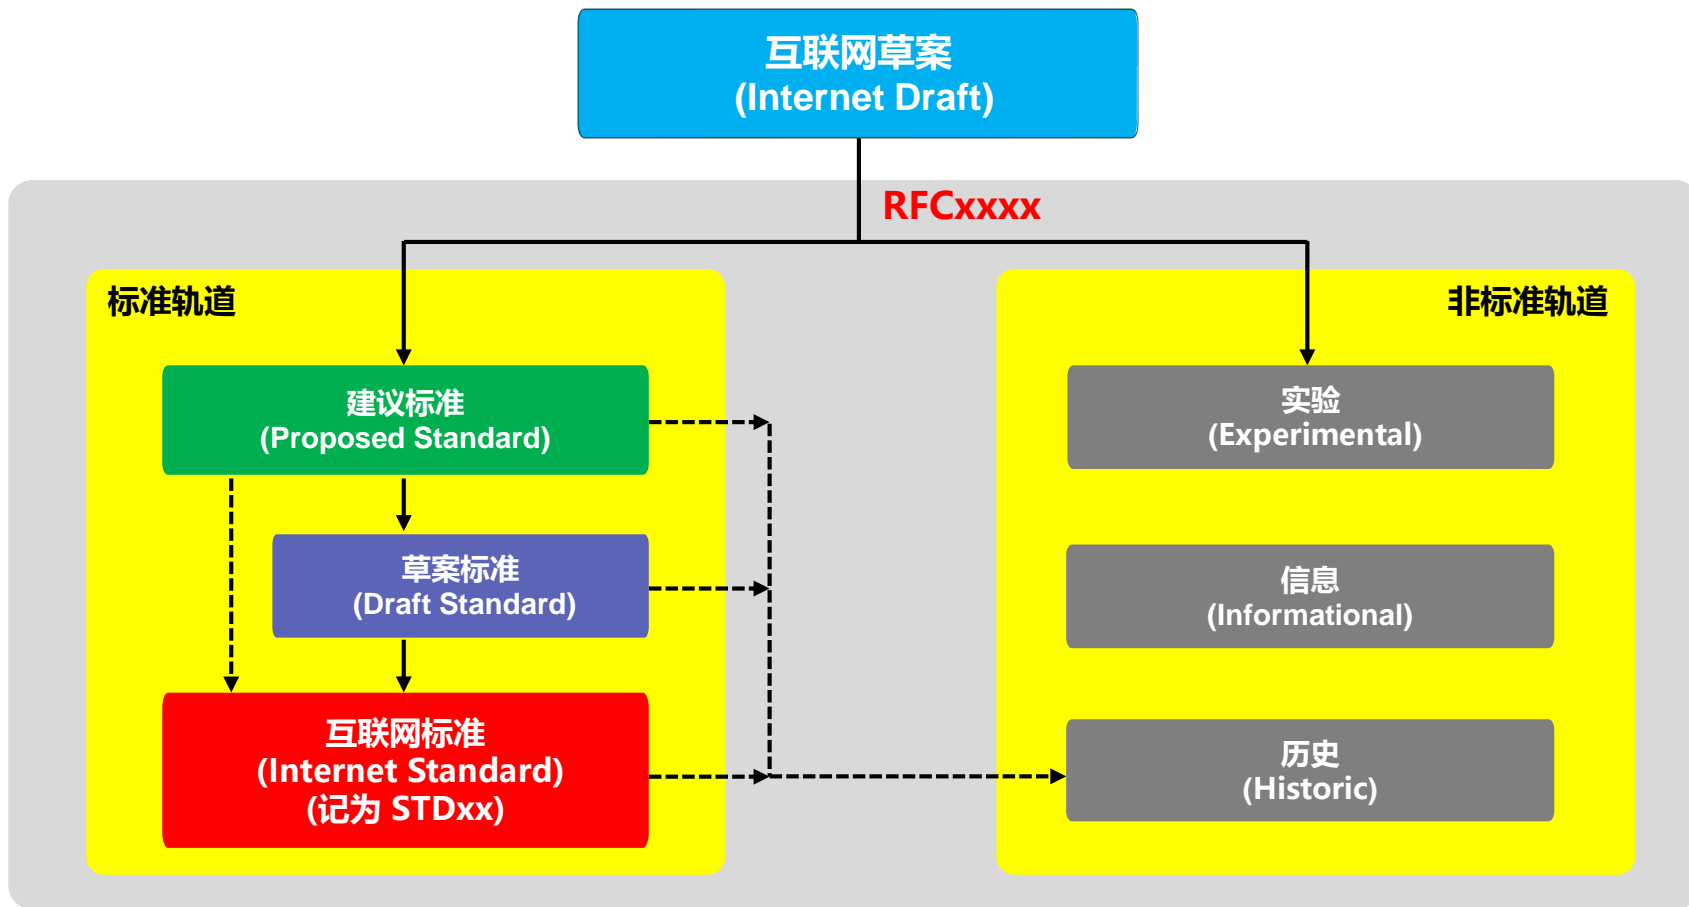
互联网草案
(Internet Draft)

RFCxxxx

标准轨道

建议标准
(Proposed Standard)

草案标准
(Draft Standard)

互联网标准
(Internet Standard)
(记为 STDxx)

非标准轨道

实验
(Experimental)

信息
(Informational)

历史
(Historic)